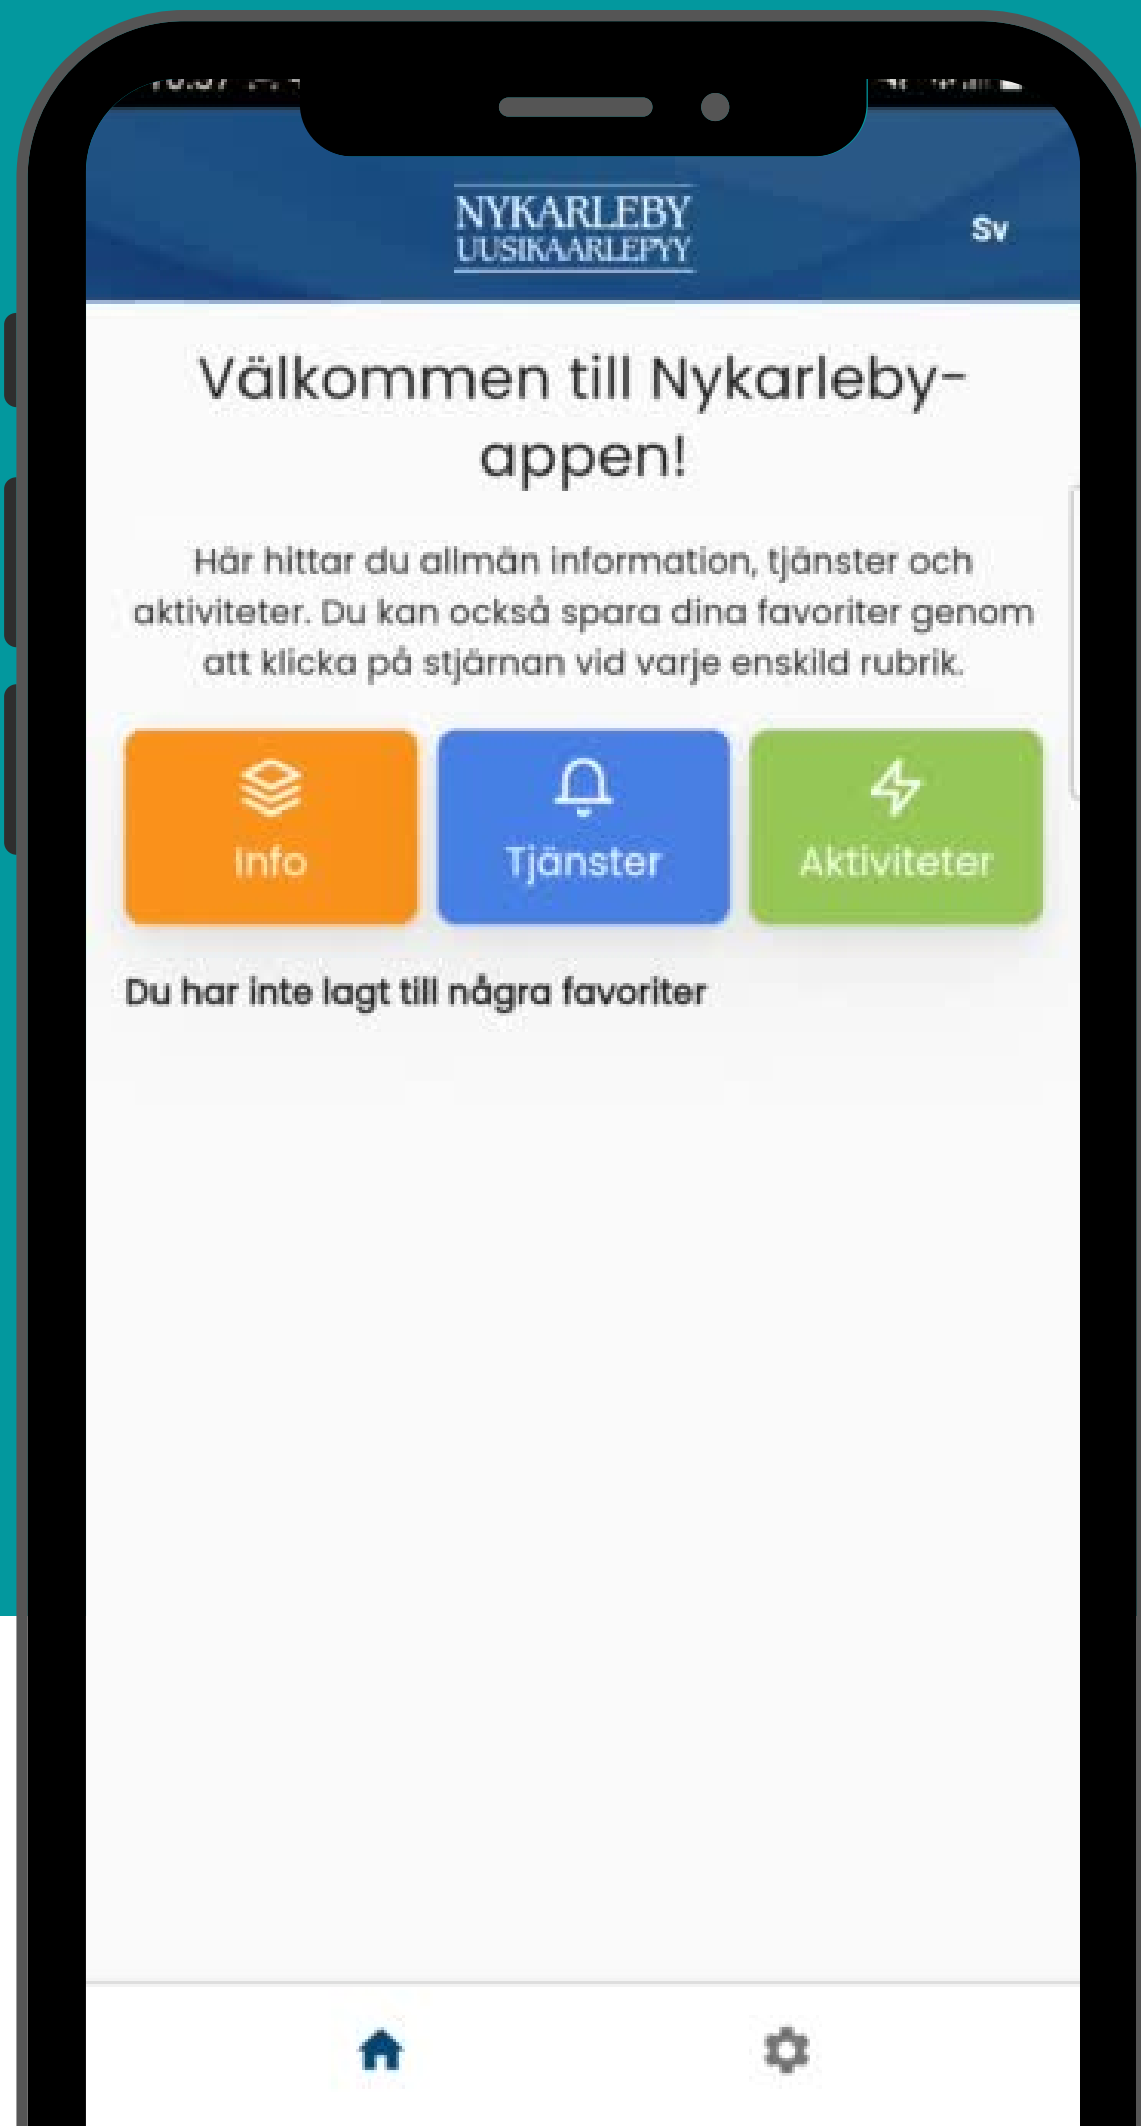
NYKARLEBY
UUSIKAARLEPYY

Sv

Välkommen till Nykarleby-appen!

Här hittar du allmän information, tjänster och aktiviteter. Du kan också spara dina favoriter genom att klicka på stjärnan vid varje enskild rubrik.

Info

Tjänster

Aktiviteter

Du har inte lagt till några favoriter